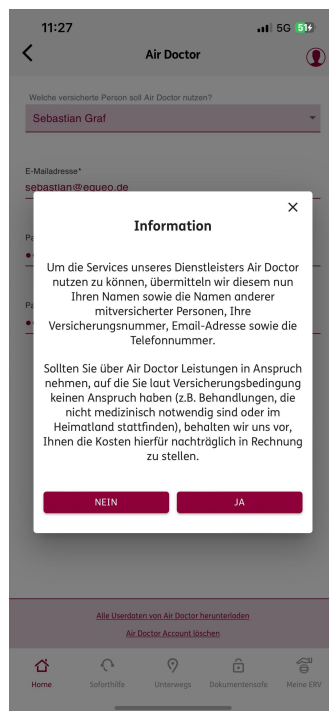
11:27

5G 51

Air Doctor

Welche versicherte Person soll Air Doctor nutzen?

Sebastian Graf

E-Mailadresse*

sebastian@equeo.de

Pa

Pa

×

Information

Um die Services unseres Dienstleisters Air Doctor nutzen zu können, übermitteln wir diesem nun Ihren Namen sowie die Namen anderer mitversicherter Personen, Ihre Versicherungsnummer, Email-Adresse sowie die Telefonnummer.

Sollten Sie über Air Doctor Leistungen in Anspruch nehmen, auf die Sie laut Versicherungsbedingung keinen Anspruch haben (z.B. Behandlungen, die nicht medizinisch notwendig sind oder im Heimatland stattfinden), behalten wir uns vor, Ihnen die Kosten hierfür nachträglich in Rechnung zu stellen.

NEIN

JA

Alle Userdaten von Air Doctor herunterladen

Air Doctor Account löschen

Home

Soforthilfe

Unterwegs

Dokumentensafe

Meine ERV